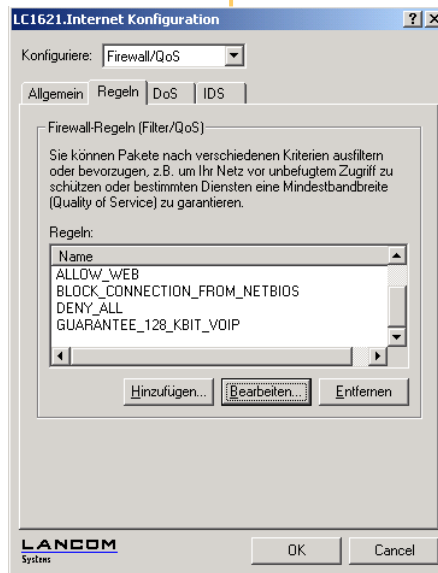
LC1621.Internet Konfiguration

? X

Konfiguriere: Firewall/QoS

Allgemein | Regeln | DoS | IDS

Firewall-Regeln (Filter/QoS)

Sie können Pakete nach verschiedenen Kriterien ausfiltern oder bevorzugen, z.B. um Ihr Netz vor unbefugtem Zugriff zu schützen oder bestimmten Diensten eine Mindestbandbreite (Quality of Service) zu garantieren.

Regeln:

| Name |
|---|
| ALLOW_WEB |
| BLOCK_CONNECTION_FROM_NETBIOS |
| DENY_ALL |
| GUARANTEE_128_KBIT_VOIP |

Hinzufügen... | Bearbeiten... | Entfernen

LANCOM
Systems

OK | Cancel